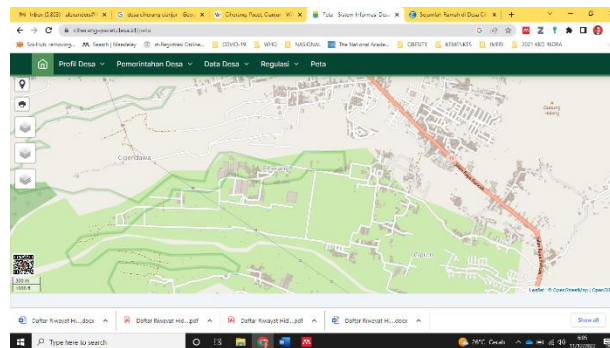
M Inbox (2,833) · dlusandesa@ × | G desa cihanjung cianjur · Goo × | W Cihanjung Pasat, Cianjur · Wi × | Peta · Sistem Informasi Des × | Sejumlah Rumah di Desa Ci × | +

cihanjung-pasat.desa.id/peta

Sci-Hub: removing... | Search | Mendeley | m-Registrasi Online... | COVID-19 | WHO | NASIONAL | The National Acade... | OBESITY | KEMENKES | INERI | 2021 IKO INDRA

Profil Desa ∨ Pemerintahan Desa ∨ Data Desa ∨ Regulasi ∨ Peta

Cijendawa

Cipicen

Gadung Hilang

300 m
1000 ft

Leaflet | © OpenStreetMap | OpenStreet

Daftar Riwayat Hi....docx ^ | Daftar Riwayat Hid....pdf ^ | Daftar Riwayat Hid....pdf ^ | Daftar Riwayat Hi....docx ^ | Show all

Type here to search

26°C Cerah

9:05
11/12/2022